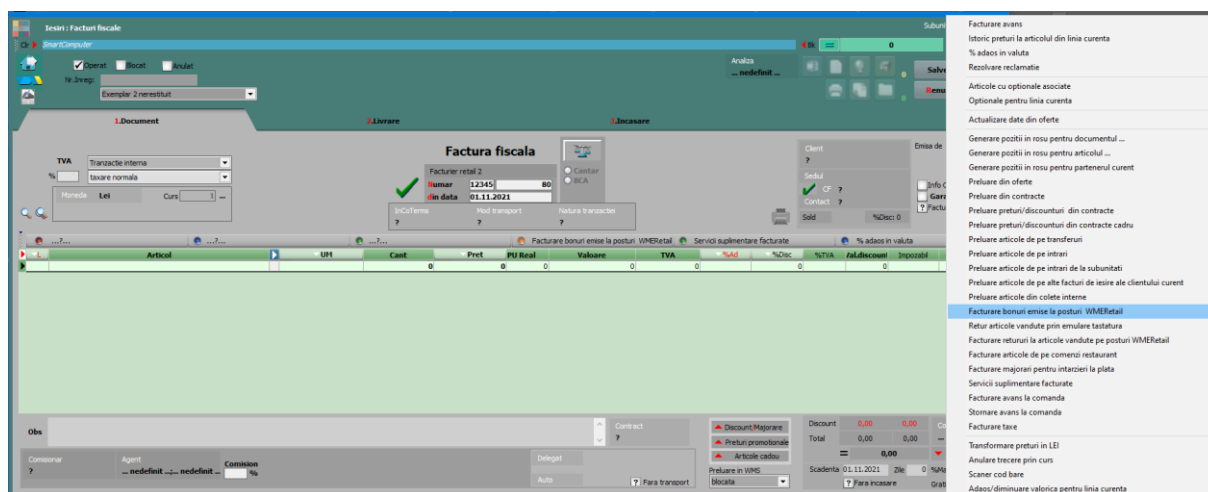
Iesiri : Facturi fiscale
SmartComputer
Operat Blocat Anulat
Nr.Inreg:
Exemplar 2 nerestituit
Analiza
... nedefinit ...
0
Salv
Renu
1.Document
2.Livrare
3.Incasare
TVA
Tranzactie interna
%
taxare normala
Moneda Lei
Curs 1
Factura fiscala
Facturier retail 2
Numar 12345 80
din data 01.11.2021
Cantar
BCA
InCoTerms ?
Mod transport ?
Natura tranzactiei ?
Client ?
Sediul
CF ?
Contact ?
Sold
%Disc: 0
Emisa de
Info
Gar
Factu
...?...
...?...
...?...
Facturare bonuri emise la posturi WMERetail
Servicii suplimentare facturate
% adaos in valuta
L
Articol
UM
Cant
Pret
PU Real
Valoare
TVA
%Ad
%Disc
%TVA
Val.discount
Impozabil
0
0
0
0
0
Obs
Contract ?
Discount/Majorare
Preturi promotionale
Articole cadou
Discount 0,00 0,00
Total 0,00 0,00
= 0,00
Comisionar ?
Agent ... nedefinit ... ... nedefinit ...
Comision %
Delegat
Auto
? Fara transport
Preluare in WMS
blocata
Scadenta 01.11.2021 Zile 0 %Maj
? Fara incasare
Grat
Facturare avans
Istoric preturi la articolul din linia curenta
% adaos in valuta
Rezolvare reclamatie
Articole cu optionale asociate
Optionale pentru linia curenta
Actualizare date din oferte
Generare pozitii in rosu pentru documentul ...
Generare pozitii in rosu pentru articolul ...
Generare pozitii in rosu pentru partenerul curent
Preluare din oferte
Preluare din contracte
Preluare preturi/discounturi din contracte
Preluare preturi/discounturi din contracte cadru
Preluare articole de pe transferuri
Preluare articole de pe intrari
Preluare articole de pe intrari de la subunitati
Preluare articole de pe alte facturi de iesire ale clientului curent
Preluare articole din colete interne
Facturare bonuri emise la posturi WMERetail
Retur articole vandute prin emulare tastatura
Facturare retururi la articole vandute pe posturi WMERetail
Facturare articole de pe comenzi restaurant
Facturare majorari pentru intarzieri la plata
Servicii suplimentare facturate
Facturare avans la comanda
Stornare avans la comanda
Facturare taxe
Transformare preturi in LEI
Anulare trecere prin curs
Scaner cod bare
Adaos/diminuare valorica pentru linia curenta